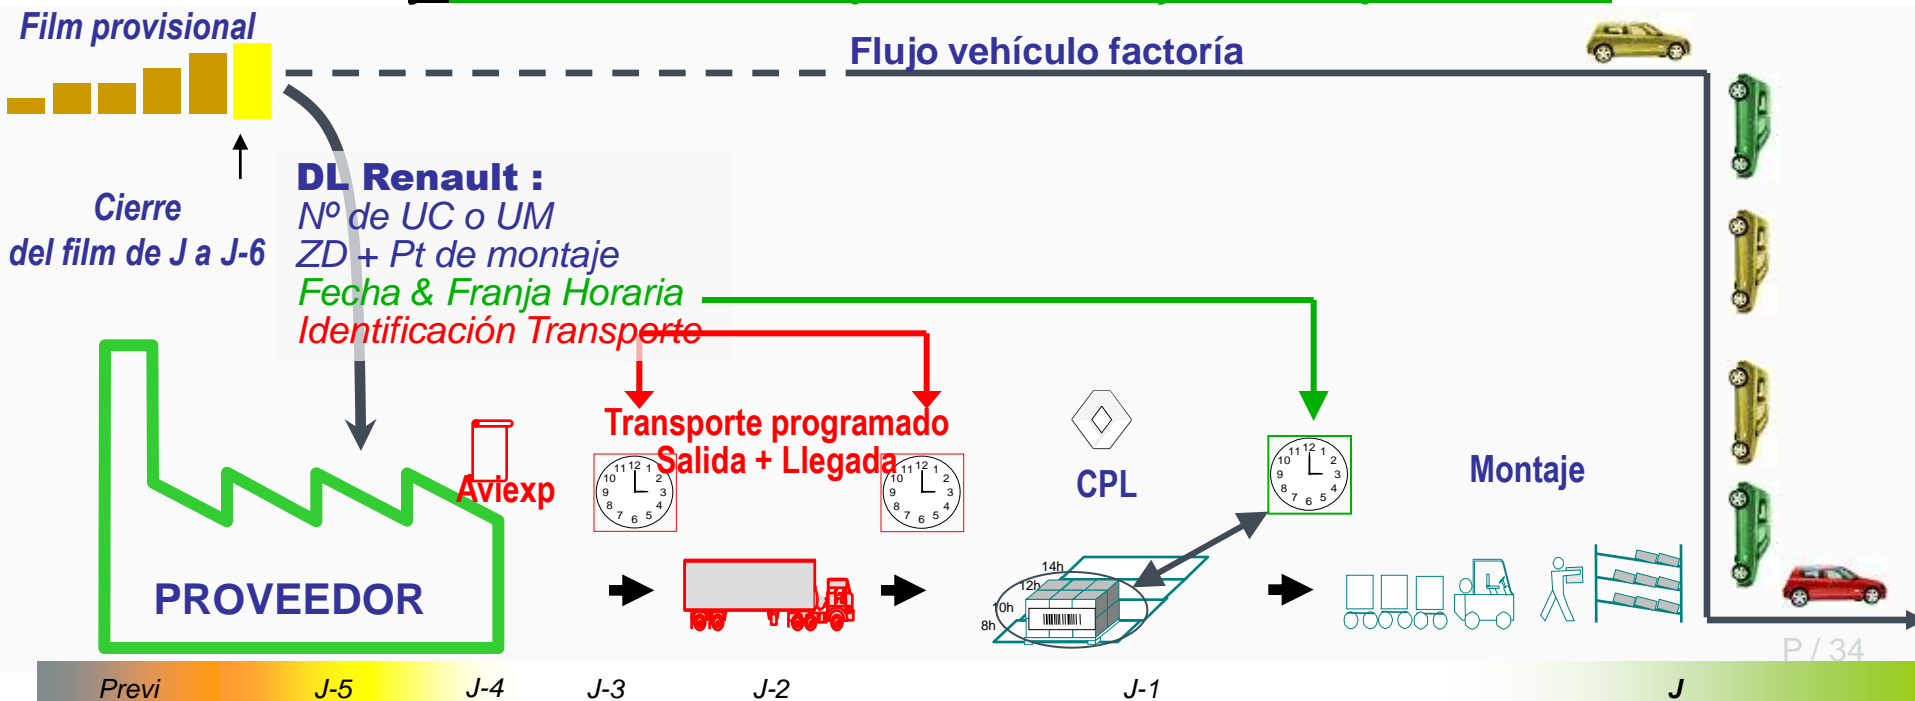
Film provisional

Flujo vehículo factoría

Cierre del film de J a J-6

DL Renault :
Nº de UC o UM
ZD + Pt de montaje
Fecha & Franja Horaria
Identificación Transporte

Aviexp

Transporte programado
Salida + Llegada

CPL

Montaje

PROVEEDOR

14h
12h
10h
8h

P / 34

Previ J-5 J-4 J-3 J-2 J-1 J